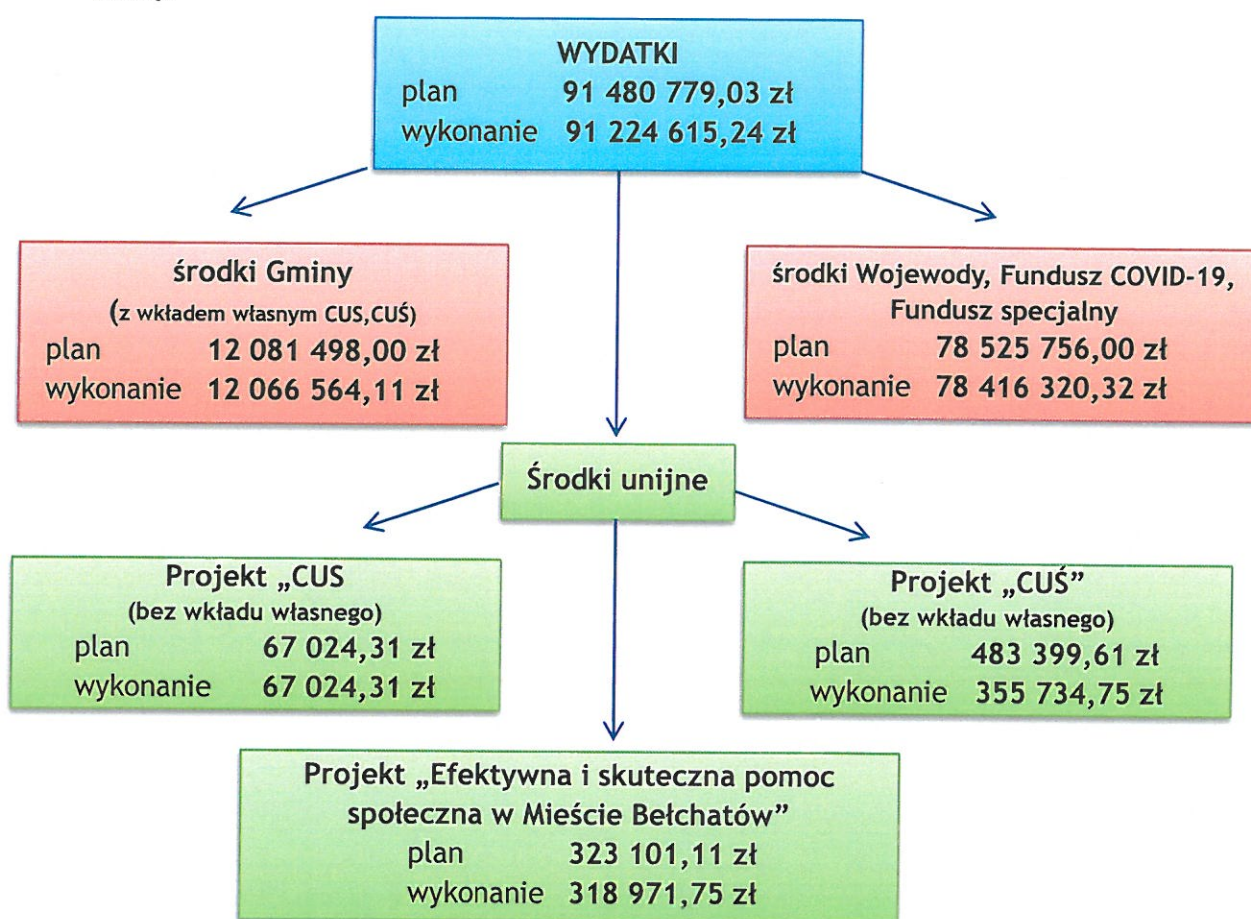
WYDATKI
plan 91 480 779,03 zł
wykonanie 91 224 615,24 zł

środki Gminy
(z wkładem własnym CUS,CUŚ)
plan 12 081 498,00 zł
wykonanie 12 066 564,11 zł

środki Wojewody, Fundusz COVID-19, Fundusz specjalny
plan 78 525 756,00 zł
wykonanie 78 416 320,32 zł

Środki unijne

Projekt „CUS
(bez wkładu własnego)
plan 67 024,31 zł
wykonanie 67 024,31 zł

Projekt „CUŚ"
(bez wkładu własnego)
plan 483 399,61 zł
wykonanie 355 734,75 zł

Projekt „Efektywna i skuteczna pomoc społeczna w Mieście Bełchatów"
plan 323 101,11 zł
wykonanie 318 971,75 zł